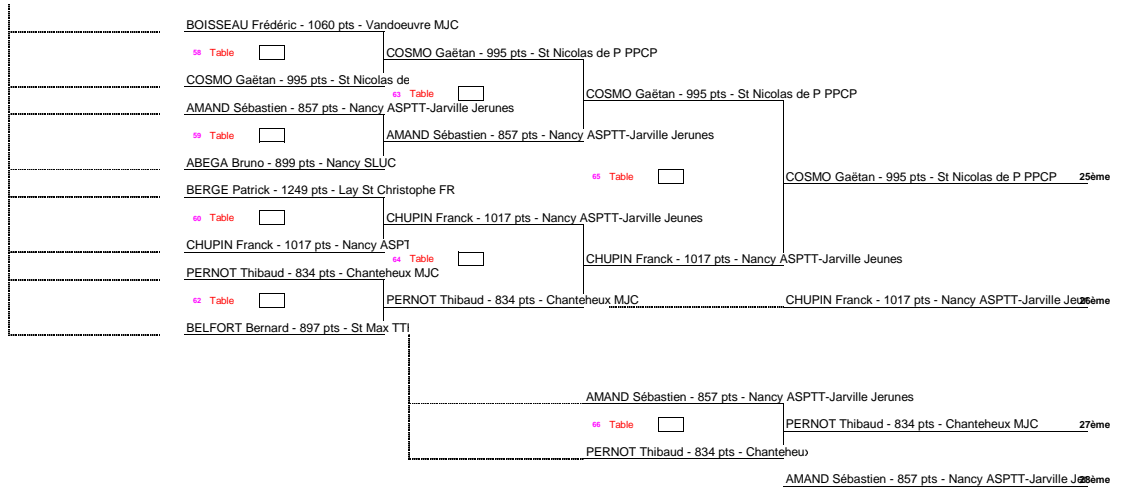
BOISSEAU Frédéric - 1060 pts - Vandoeuvre MJC

58 Table

COSMO Gaëtan - 995 pts - St Nicolas de P PPCP

COSMO Gaëtan - 995 pts - St Nicolas de

63 Table

COSMO Gaëtan - 995 pts - St Nicolas de P PPCP

AMAND Sébastien - 857 pts - Nancy ASPTT-Jarville Jerunes

59 Table

AMAND Sébastien - 857 pts - Nancy ASPTT-Jarville Jerunes

ABEGA Bruno - 899 pts - Nancy SLUC

65 Table

COSMO Gaëtan - 995 pts - St Nicolas de P PPCP 25ème

BERGE Patrick - 1249 pts - Lay St Christophe FR

60 Table

CHUPIN Franck - 1017 pts - Nancy ASPTT-Jarville Jeunes

CHUPIN Franck - 1017 pts - Nancy ASPT

64 Table

CHUPIN Franck - 1017 pts - Nancy ASPTT-Jarville Jeunes

PERNOT Thibaud - 834 pts - Chanteheux MJC

62 Table

PERNOT Thibaud - 834 pts - Chanteheux MJC

CHUPIN Franck - 1017 pts - Nancy ASPTT-Jarville Je 26ème

BELFORT Bernard - 897 pts - St Max TTI

AMAND Sébastien - 857 pts - Nancy ASPTT-Jarville Jerunes

66 Table

PERNOT Thibaud - 834 pts - Chanteheux MJC 27ème

PERNOT Thibaud - 834 pts - Chanteheux

AMAND Sébastien - 857 pts - Nancy ASPTT-Jarville Je 28ème